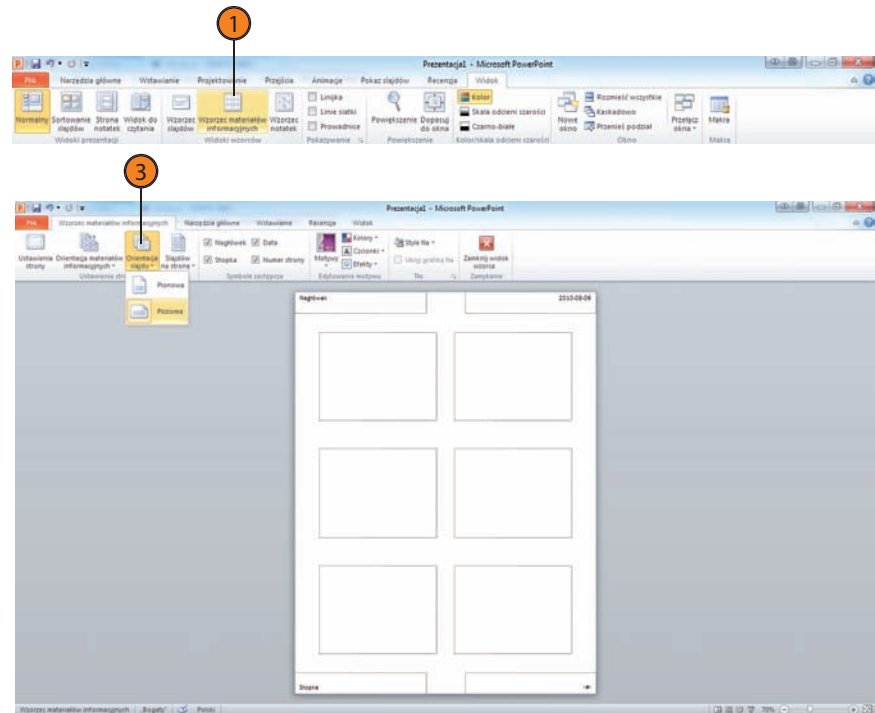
1

Prezentacja1 - Microsoft PowerPoint

Plik | Narzędzia główne | Wstawianie | Projektowanie | Przejścia | Animacje | Pokaz slajdów | Recenzja | Widok

Normalny | Sortowanie slajdów | Strona notatek | Widok do czytania | Wzorzec slajdów | Wzorzec materiałów informacyjnych | Wzorzec notatek | Linijka | Linie siatki | Prowadnice | Powiększenie | Dopasuj do okna | Kolor | Skala odcieni szarości | Czarno-białe | Nowe okno | Rozmieść wszystkie | Kaskadowo | Przenieś podział | Przełącz okna | Makra

Widoki prezentacji | Widoki wzorców | Pokazywanie | Powiększenie | Kolor/skala odcieni szarości | Okno | Makra

3

Prezentacja1 - Microsoft PowerPoint

Plik | Wzorzec materiałów informacyjnych | Narzędzia główne | Wstawianie | Recenzja | Widok

Ustawienia strony | Orientacja materiałów informacyjnych | Orientacja slajdu | Slajdów na stronę | Nagłówek | Data | Stopka | Numer strony | Motywy | Kolory | Czcionki | Efekty | Style tła | Ukryj grafikę tła | Zamknij widok wzorca

Ustawienia str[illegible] | Symbole zastępcze | Edytowanie motywu | Tło | Zamykanie

Pionowa

Pozioma

Nagłówek

2010-08-06

Stopka

‹#›

Wzorzec materiałów informacyjnych | "Bogaty" | Polski